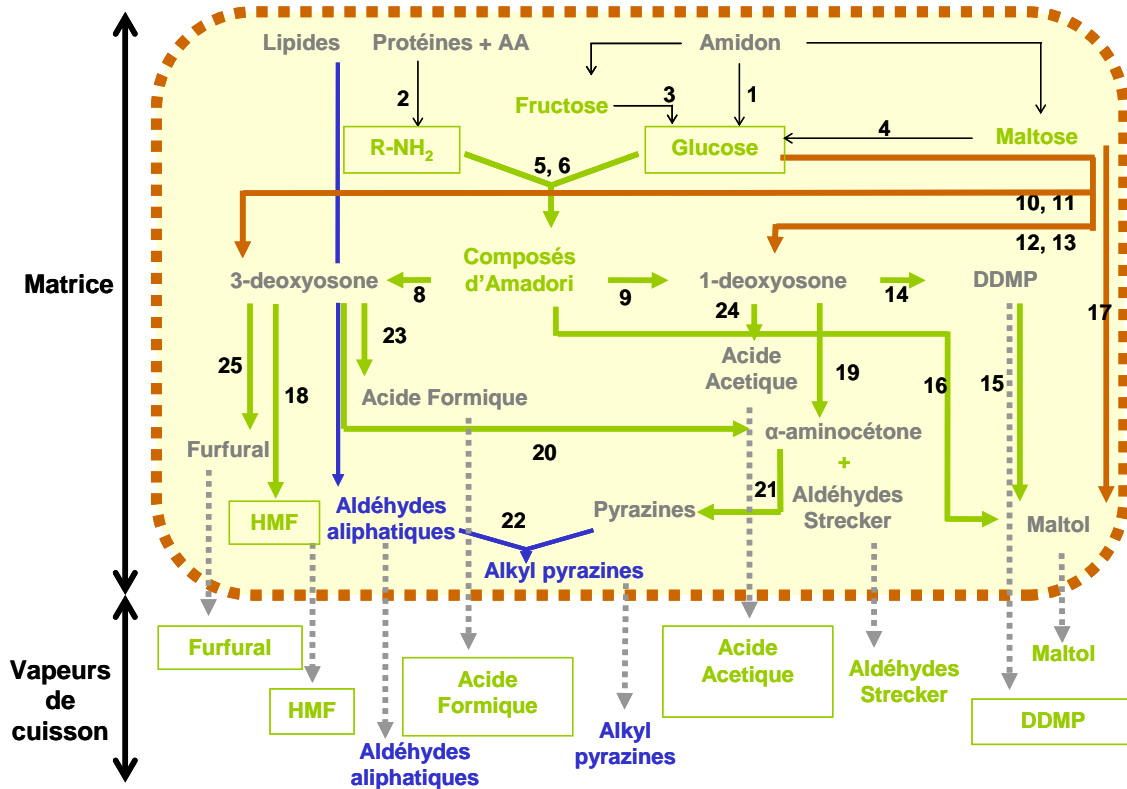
Matrice

Vapeurs de cuisson

Lipides
Protéines + AA
Amidon
2
1
Fructose
3
R-NH$_2$
Glucose
4
Maltose
5, 6
10, 11
12, 13
3-deoxyosone
8
Composés d'Amadori
9
1-deoxyosone
14
DDMP
17
25
23
24
Acide Acetique
19
16
15
18
Acide Formique
Furfural
20
α-aminocétone
+
Aldéhydes Strecker
21
HMF
Aldéhydes aliphatiques
22
Pyrazines
Maltol
Alkyl pyrazines

Furfural
HMF
Acide Formique
Aldéhydes aliphatiques
Alkyl pyrazines
Acide Acetique
Aldéhydes Strecker
Maltol
DDMP